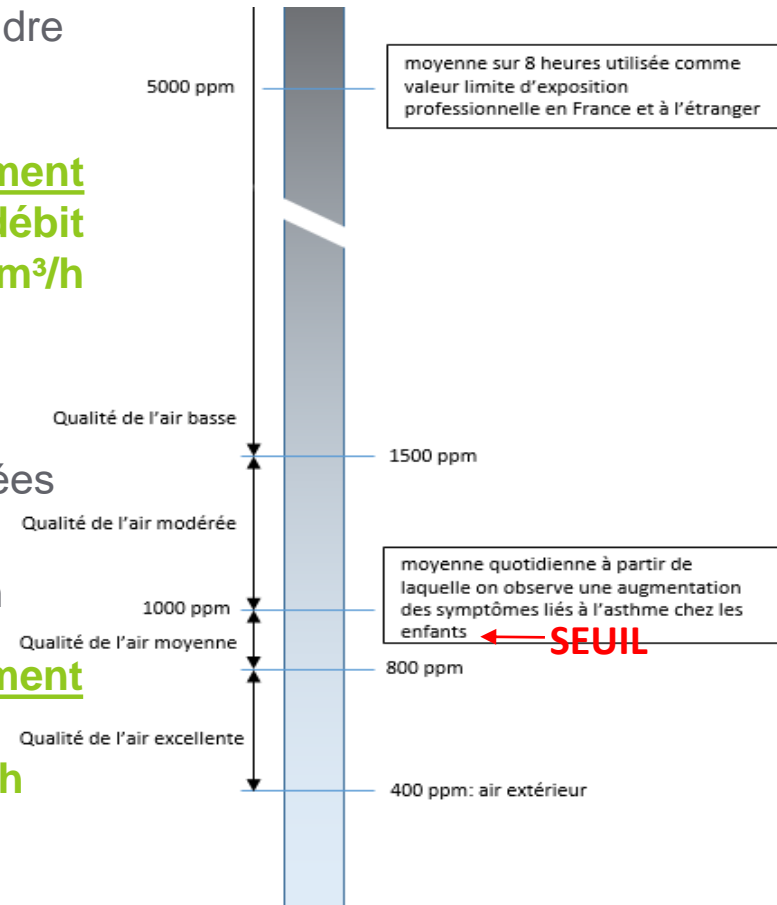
dre

ment
débit
m³/h

ées

n

ment

h

5000 ppm

moyenne sur 8 heures utilisée comme valeur limite d'exposition professionnelle en France et à l'étranger

Qualité de l'air basse

1500 ppm

Qualité de l'air modérée

moyenne quotidienne à partir de laquelle on observe une augmentation des symptômes liés à l'asthme chez les enfants

SEUIL

1000 ppm

Qualité de l'air moyenne

800 ppm

Qualité de l'air excellente

400 ppm: air extérieur